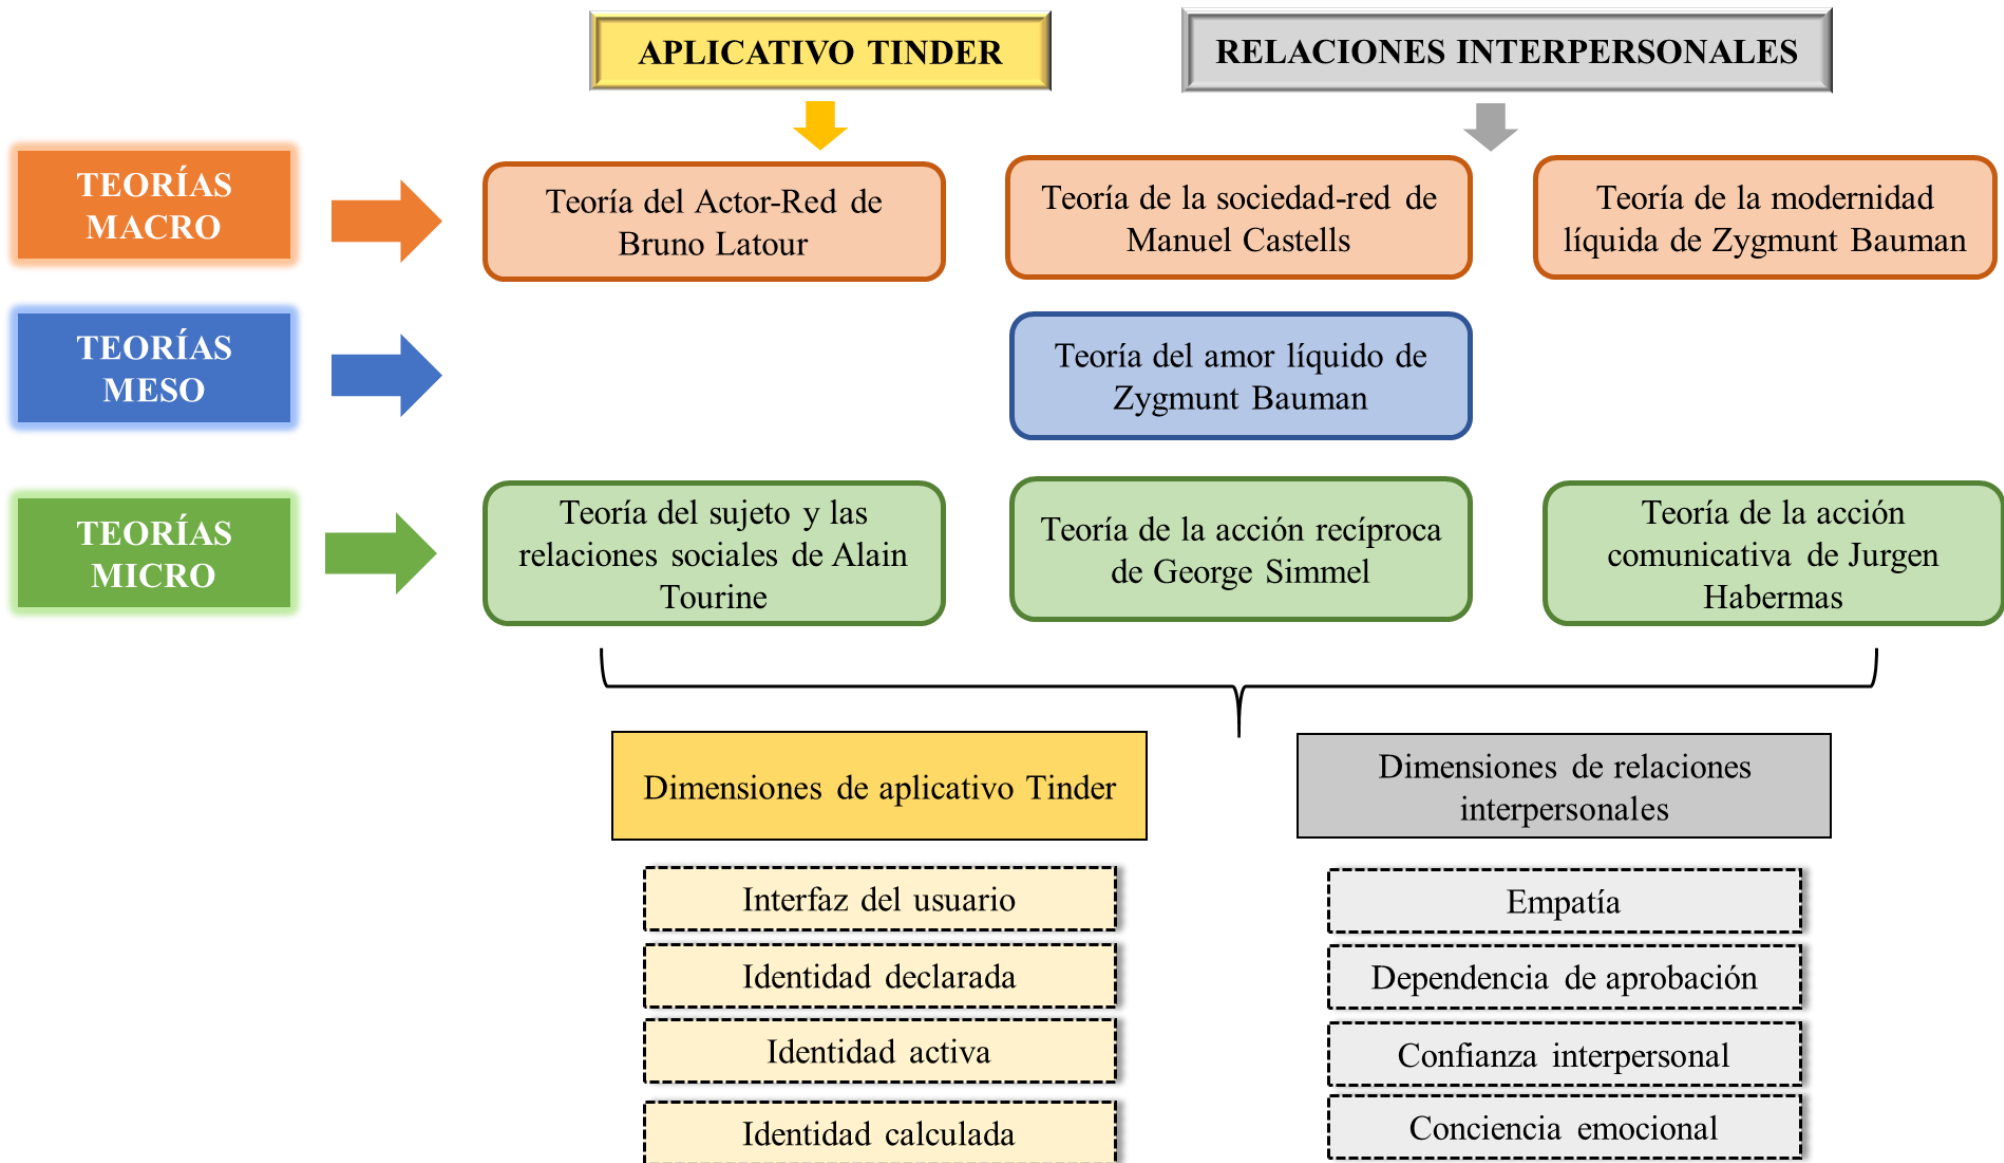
APLICATIVO TINDER

RELACIONES INTERPERSONALES

TEORÍAS MACRO

Teoría del Actor-Red de Bruno Latour

Teoría de la sociedad-red de Manuel Castells

Teoría de la modernidad líquida de Zygmunt Bauman

TEORÍAS MESO

Teoría del amor líquido de Zygmunt Bauman

TEORÍAS MICRO

Teoría del sujeto y las relaciones sociales de Alain Tourine

Teoría de la acción recíproca de George Simmel

Teoría de la acción comunicativa de Jurgen Habermas

Dimensiones de aplicativo Tinder

Interfaz del usuario

Identidad declarada

Identidad activa

Identidad calculada

Dimensiones de relaciones interpersonales

Empatía

Dependencia de aprobación

Confianza interpersonal

Conciencia emocional